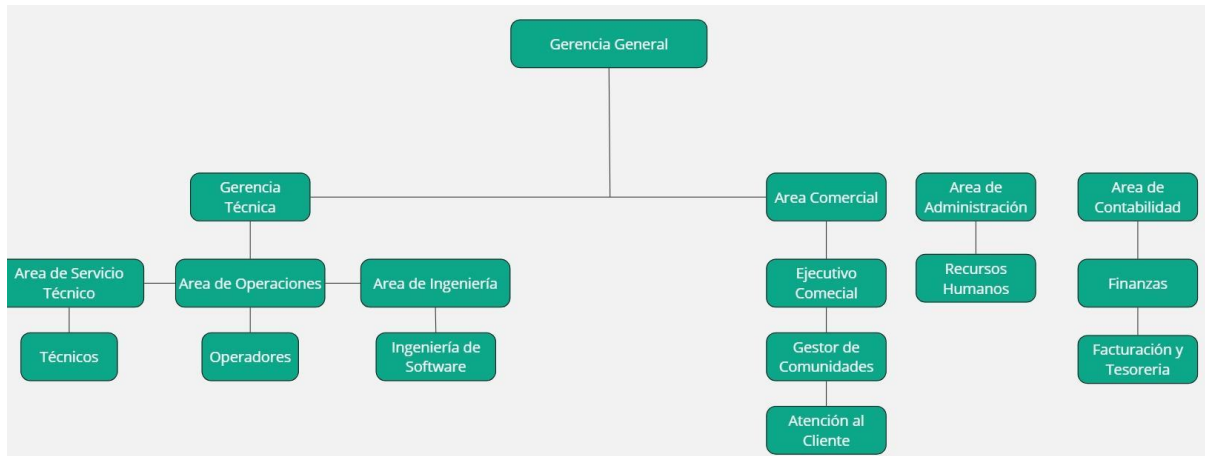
Gerencia General

Gerencia Técnica

Area Comercial

Area de Administración

Area de Contabilidad

Area de Servicio Técnico

Area de Operaciones

Area de Ingeniería

Ejecutivo Comecial

Recursos Humanos

Finanzas

Técnicos

Operadores

Ingeniería de Software

Gestor de Comunidades

Facturación y Tesoreria

Atención al Cliente